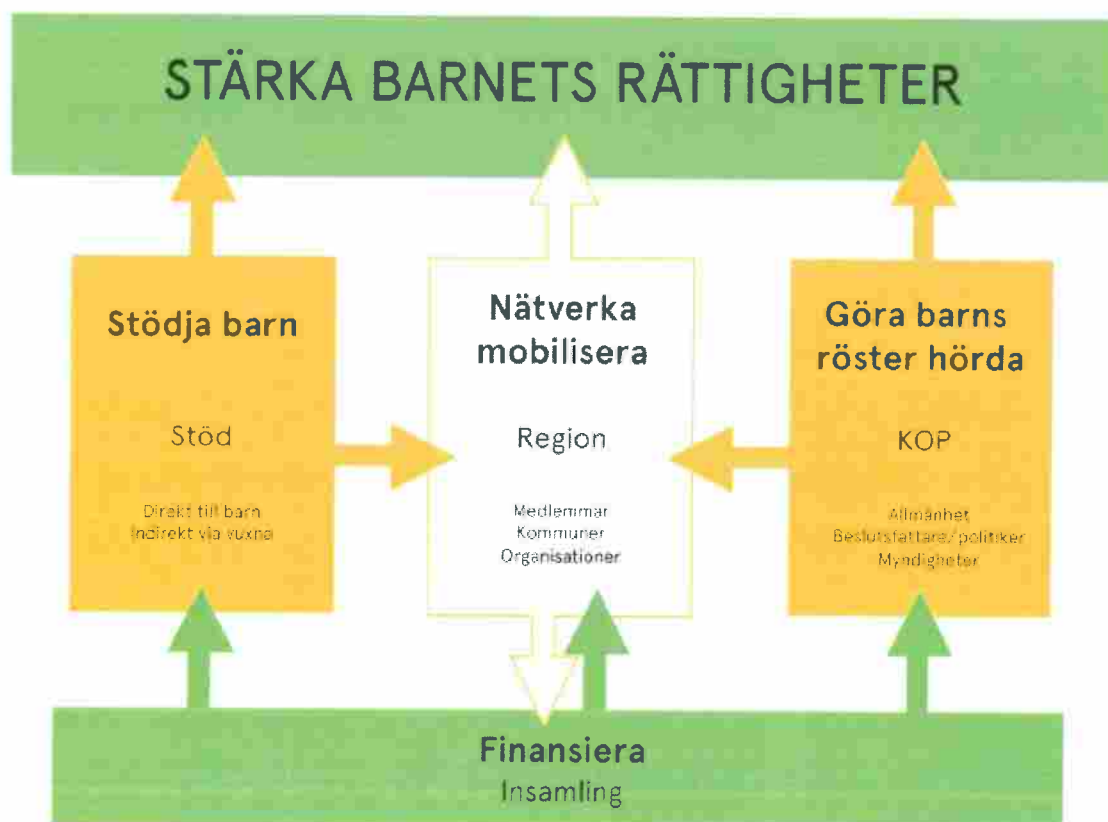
STÄRKA BARNETS RÄTTIGHETER

Stödja barn

Stöd

Direkt till barn
Indirekt via vuxna

Nätverka mobilisera

Region

Medlemmar
Kommuner
Organisationer

Göra barns röster hörda

KOP

Allmänhet
Beslutsfattare/politiker
Myndigheter

Finansiera
Insamling